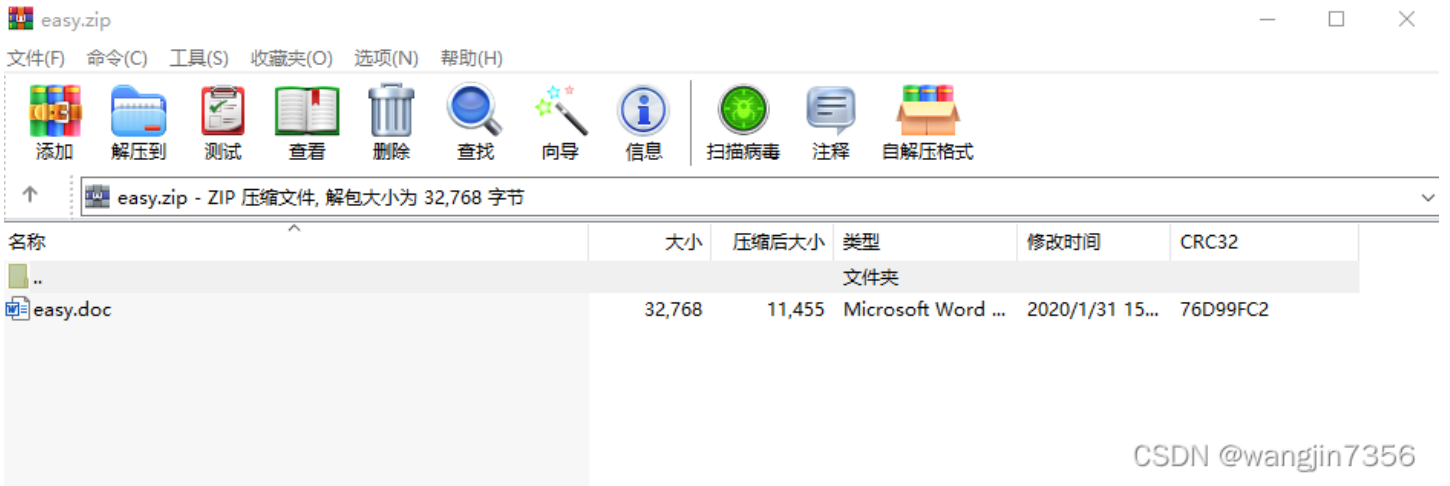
easy.zip

文件(F) 命令(C) 工具(S) 收藏夹(O) 选项(N) 帮助(H)

添加 解压到 测试 查看 删除 查找 向导 信息 扫描病毒 注释 自解压格式

easy.zip - ZIP 压缩文件, 解包大小为 32,768 字节

| 名称 | 大小 | 压缩后大小 | 类型 | 修改时间 | CRC32 |
|---|---|---|---|---|---|
| .. | | | 文件夹 | | |
| easy.doc | 32,768 | 11,455 | Microsoft Word ... | 2020/1/31 15... | 76D99FC2 |

CSDN @wangjin7356